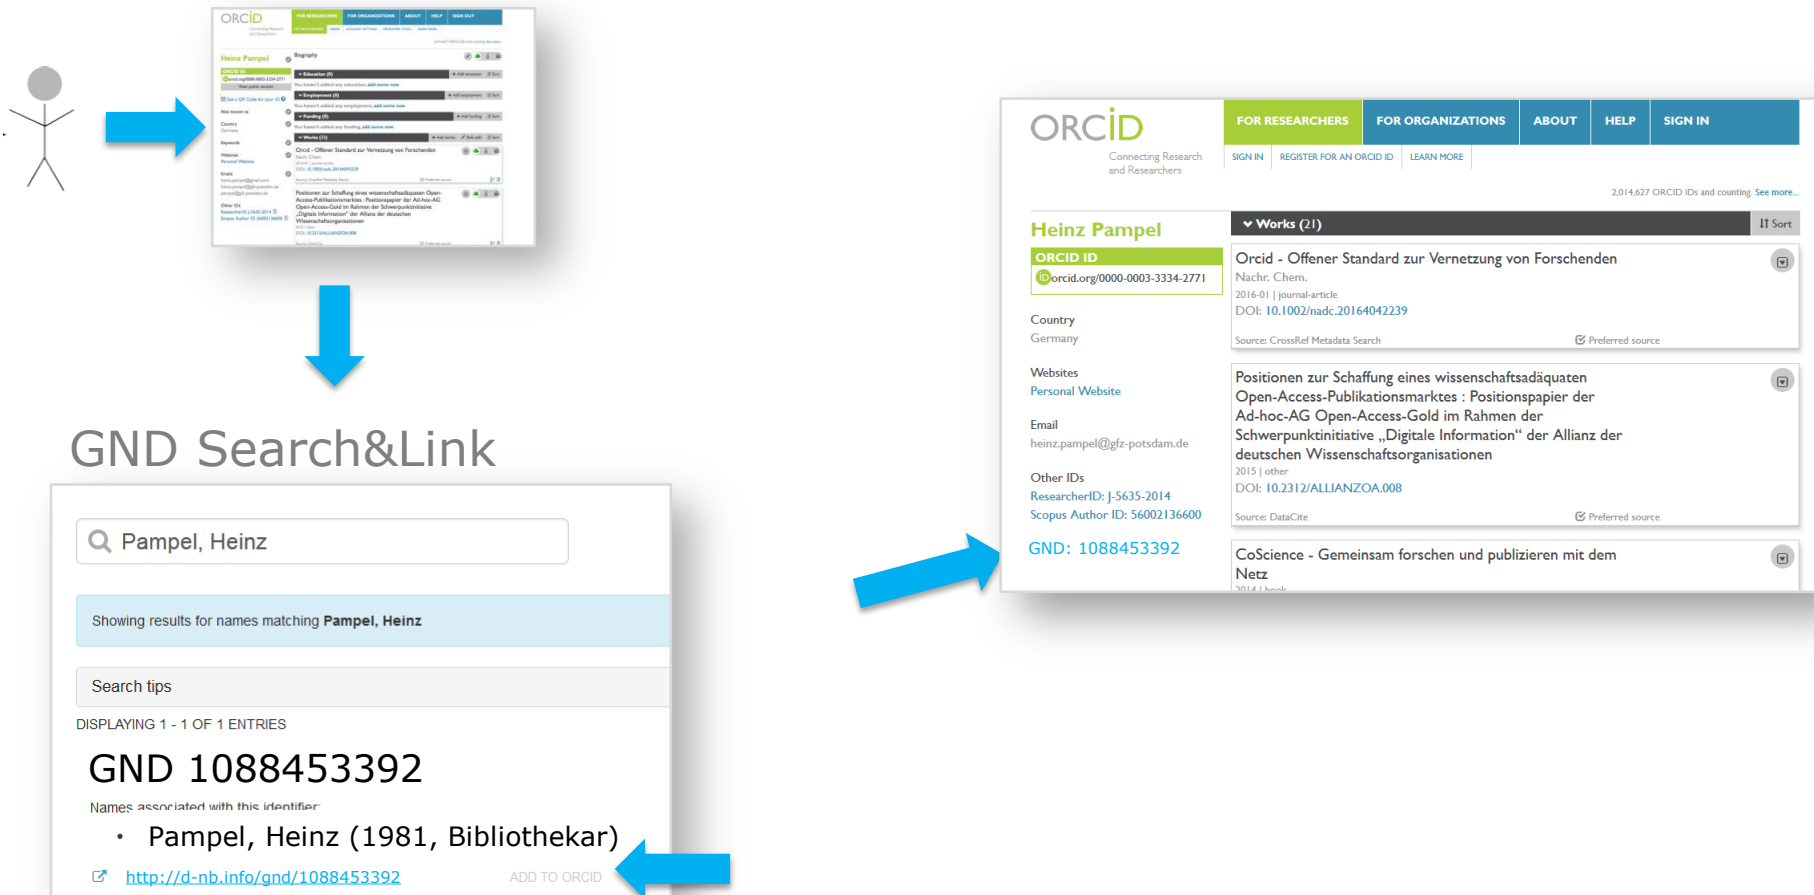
GND Search&Link

Pampel, Heinz

Showing results for names matching **Pampel, Heinz**

Search tips

DISPLAYING 1 - 1 OF 1 ENTRIES

GND 1088453392

Names associated with this identifier:

• Pampel, Heinz (1981, Bibliothekar)

http://d-nb.info/gnd/1088453392 ADD TO ORCID

ORCID
Connecting Research and Researchers

FOR RESEARCHERS | FOR ORGANIZATIONS | ABOUT | HELP | SIGN IN

SIGN IN | REGISTER FOR AN ORCID ID | LEARN MORE

2,014,627 ORCID IDs and counting. See more...

Heinz Pampel

ORCID ID
orcid.org/0000-0003-3334-2771

Country
Germany

Websites
Personal Website

Email
heinz.pampel@gfz-potsdam.de

Other IDs
ResearcherID: J-5635-2014
Scopus Author ID: 56002136600

GND: 1088453392

Works (21)
Sort

Orcid - Offener Standard zur Vernetzung von Forschenden
Nachr. Chem.
2016-01 | journal-article
DOI: 10.1002/nadc.20164042239
Source: CrossRef Metadata Search
Preferred source

Positionen zur Schaffung eines wissenschaftsadäquaten Open-Access-Publikationsmarktes : Positionspapier der Ad-hoc-AG Open-Access-Gold im Rahmen der Schwerpunktinitiative „Digitale Information" der Allianz der deutschen Wissenschaftsorganisationen
2015 | other
DOI: 10.2312/ALLIANZOA.008
Source: DataCite
Preferred source

CoScience - Gemeinsam forschen und publizieren mit dem Netz
2014 | book